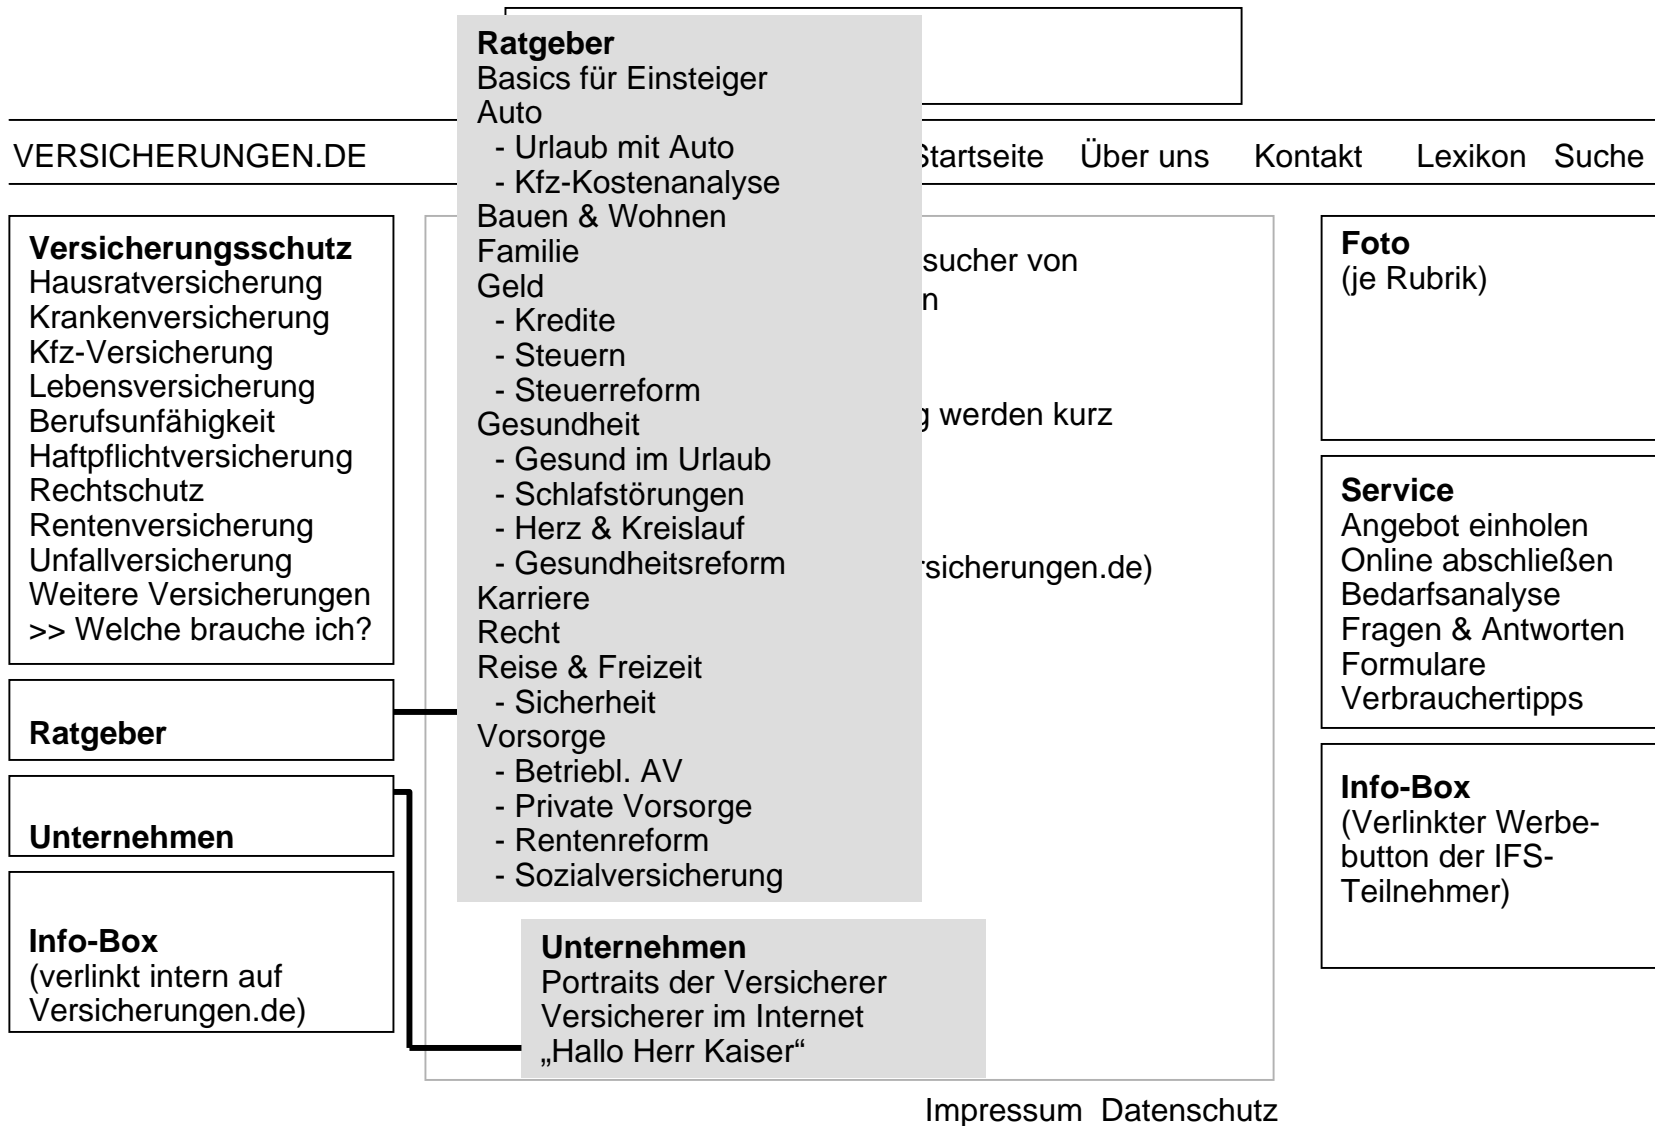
VERSICHERUNGEN.DE

Startseite Über uns Kontakt Lexikon Suche

**Versicherungsschutz**
Hausratversicherung
Krankenversicherung
Kfz-Versicherung
Lebensversicherung
Berufsunfähigkeit
Haftpflichtversicherung
Rechtschutz
Rentenversicherung
Unfallversicherung
Weitere Versicherungen
>> Welche brauche ich?

**Ratgeber**

**Unternehmen**

**Info-Box**
(verlinkt intern auf Versicherungen.de)

**Ratgeber**
Basics für Einsteiger
Auto
- Urlaub mit Auto
- Kfz-Kostenanalyse
Bauen & Wohnen
Familie
Geld
- Kredite
- Steuern
- Steuerreform
Gesundheit
- Gesund im Urlaub
- Schlafstörungen
- Herz & Kreislauf
- Gesundheitsreform
Karriere
Recht
Reise & Freizeit
- Sicherheit
Vorsorge
- Betriebl. AV
- Private Vorsorge
- Rentenreform
- Sozialversicherung

sucher von
n

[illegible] werden kurz

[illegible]rsicherungen.de)

**Unternehmen**
Portraits der Versicherer
Versicherer im Internet
„Hallo Herr Kaiser“

**Foto**
(je Rubrik)

**Service**
Angebot einholen
Online abschließen
Bedarfsanalyse
Fragen & Antworten
Formulare
Verbrauchertipps

**Info-Box**
(Verlinkter Werbebutton der IFS-Teilnehmer)

Impressum Datenschutz